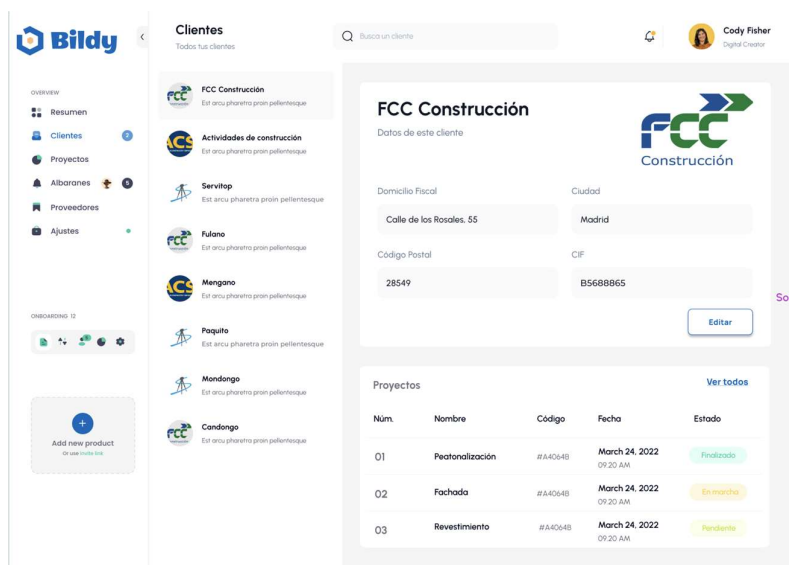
Bildy

OVERVIEW
Resumen
Clientes 2
Proyectos
Albaranes 5
Proveedores
Ajustes

ONBOARDING 12

Add new product
Or use invite link

Clientes
Todos tus clientes

Busca un cliente

Cody Fisher
Digital Creator

FCC Construcción
Est arcu pharetra proin pellentesque

Actividades de construcción
Est arcu pharetra proin pellentesque

Servitop
Est arcu pharetra proin pellentesque

Fulano
Est arcu pharetra proin pellentesque

Mengano
Est arcu pharetra proin pellentesque

Paquito
Est arcu pharetra proin pellentesque

Mondongo
Est arcu pharetra proin pellentesque

Candongo
Est arcu pharetra proin pellentesque

FCC Construcción
Datos de este cliente

FCC Construcción

Domicilio Fiscal
Calle de los Rosales, 55
Ciudad
Madrid
Código Postal
28549
CIF
B5688865

Editar

So

Proyectos
Ver todos

| Núm. | Nombre | Código | Fecha | Estado |
|---|---|---|---|---|
| 01 | Peatonalización | #A4064B | March 24, 2022 09:20 AM | Finalizado |
| 02 | Fachada | #A4064B | March 24, 2022 09:20 AM | En marcha |
| 03 | Revestimiento | #A4064B | March 24, 2022 09:20 AM | Pendiente |